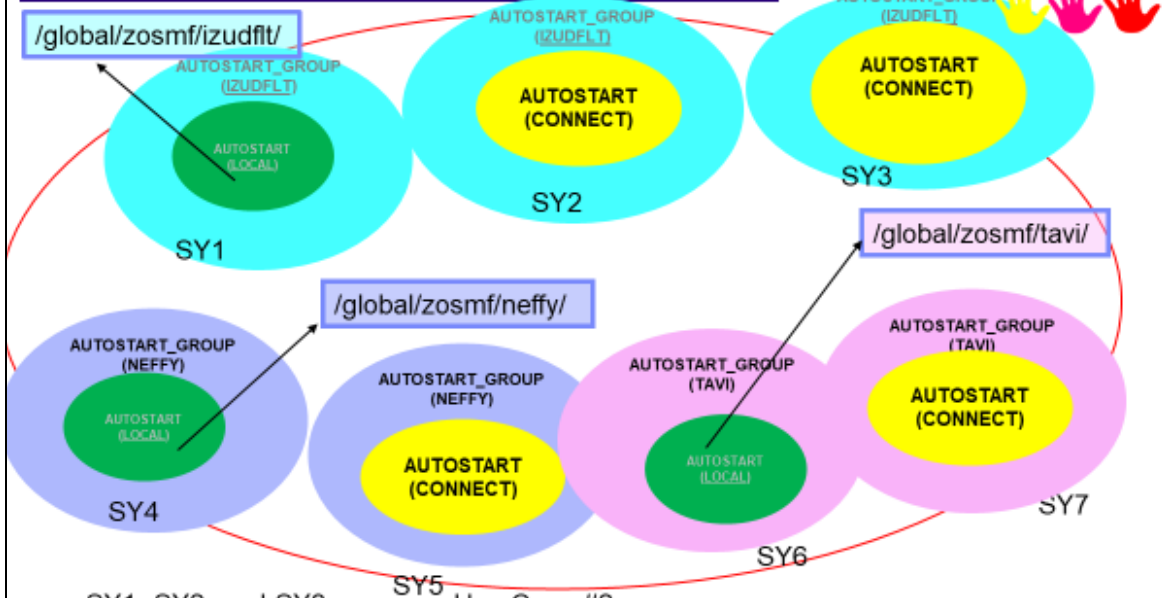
/global/zosmf/izudflt/

AUTOSTART_GROUP
(IZUDFLT)

AUTOSTART
(LOCAL)

SY1

AUTOSTART_GROUP
(IZUDFLT)

AUTOSTART
(CONNECT)

SY2

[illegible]
(IZUDFLT)

AUTOSTART
(CONNECT)

SY3

/global/zosmf/tavi/

/global/zosmf/neffy/

AUTOSTART_GROUP
(NEFFY)

AUTOSTART
(LOCAL)

SY4

AUTOSTART_GROUP
(NEFFY)

AUTOSTART
(CONNECT)

SY5

AUTOSTART_GROUP
(TAVI)

AUTOSTART
(LOCAL)

SY6

AUTOSTART_GROUP
(TAVI)

AUTOSTART
(CONNECT)

SY7

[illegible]